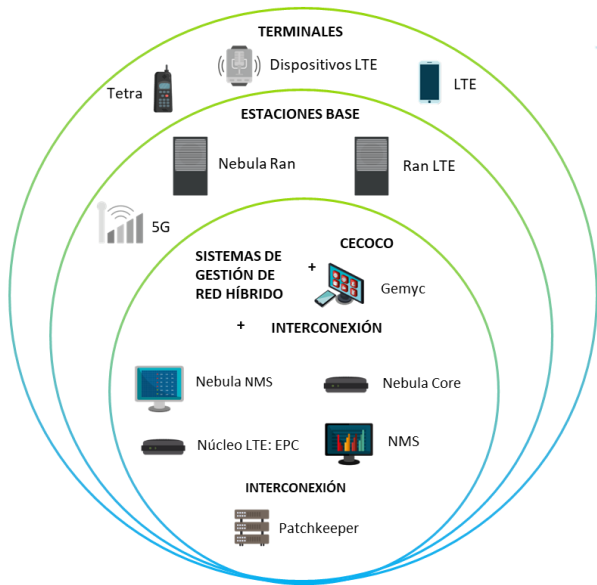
TERMINALES

Dispositivos LTE

Tetra

LTE

ESTACIONES BASE

Nebula Ran

Ran LTE

5G

SISTEMAS DE GESTIÓN DE RED HÍBRIDO

+

CECOCO

Gemyc

+

INTERCONEXIÓN

Nebula NMS

Nebula Core

Núcleo LTE: EPC

NMS

INTERCONEXIÓN

Patchkeeper